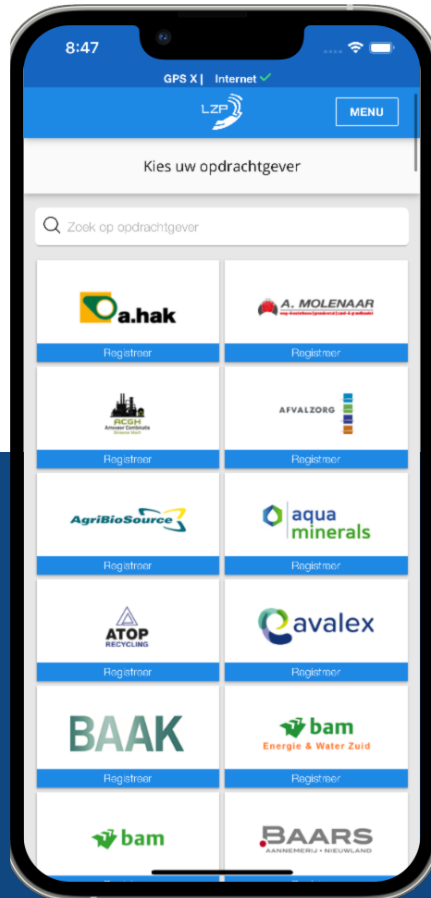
8:47

GPS X | Internet

LZP

MENU

Kies uw opdrachtgever

Zoek op opdrachtgever

a.hak

Registreer

A. MOLENAAR

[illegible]

Registreer

ACGH

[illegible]

Registreer

AFVALZORG

Registreer

AgriBioSource

Registreer

aqua minerals

Registreer

ATOP RECYCLING

Registreer

avalex

Registreer

BAAK

Registreer

bam

Energie & Water Zuid

Registreer

bam

BAARS

AANNEMERIJ • NIEUWLAND